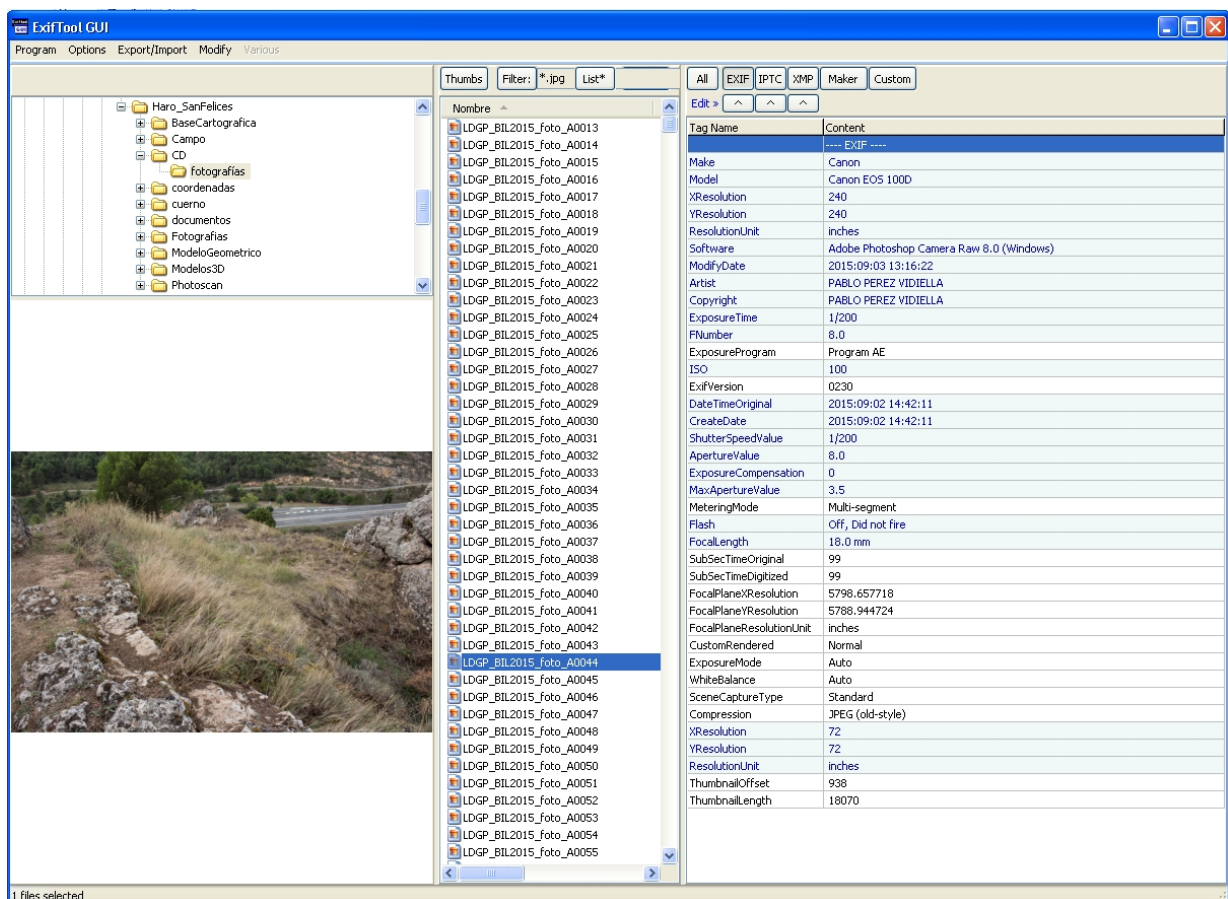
ExifTool GUI

Program Options Export/Import Modify Various

Haro_SanFelices
BaseCartografica
Campo
CD
fotografías
coordenadas
cuerno
documentos
Fotografias
ModeloGeometrico
Modelos3D
Photoscan

Thumbs Filter: *.jpg List*

Nombre

LDGP_BIL2015_foto_A0013
LDGP_BIL2015_foto_A0014
LDGP_BIL2015_foto_A0015
LDGP_BIL2015_foto_A0016
LDGP_BIL2015_foto_A0017
LDGP_BIL2015_foto_A0018
LDGP_BIL2015_foto_A0019
LDGP_BIL2015_foto_A0020
LDGP_BIL2015_foto_A0021
LDGP_BIL2015_foto_A0022
LDGP_BIL2015_foto_A0023
LDGP_BIL2015_foto_A0024
LDGP_BIL2015_foto_A0025
LDGP_BIL2015_foto_A0026
LDGP_BIL2015_foto_A0027
LDGP_BIL2015_foto_A0028
LDGP_BIL2015_foto_A0029
LDGP_BIL2015_foto_A0030
LDGP_BIL2015_foto_A0031
LDGP_BIL2015_foto_A0032
LDGP_BIL2015_foto_A0033
LDGP_BIL2015_foto_A0034
LDGP_BIL2015_foto_A0035
LDGP_BIL2015_foto_A0036
LDGP_BIL2015_foto_A0037
LDGP_BIL2015_foto_A0038
LDGP_BIL2015_foto_A0039
LDGP_BIL2015_foto_A0040
LDGP_BIL2015_foto_A0041
LDGP_BIL2015_foto_A0042
LDGP_BIL2015_foto_A0043
LDGP_BIL2015_foto_A0044
LDGP_BIL2015_foto_A0045
LDGP_BIL2015_foto_A0046
LDGP_BIL2015_foto_A0047
LDGP_BIL2015_foto_A0048
LDGP_BIL2015_foto_A0049
LDGP_BIL2015_foto_A0050
LDGP_BIL2015_foto_A0051
LDGP_BIL2015_foto_A0052
LDGP_BIL2015_foto_A0053
LDGP_BIL2015_foto_A0054
LDGP_BIL2015_foto_A0055

All EXIF IPTC XMP Maker Custom

Edit »

| Tag Name | Content |
|---|---|
| | ---- EXIF ---- |
| Make | Canon |
| Model | Canon EOS 100D |
| XResolution | 240 |
| YResolution | 240 |
| ResolutionUnit | inches |
| Software | Adobe Photoshop Camera Raw 8.0 (Windows) |
| ModifyDate | 2015:09:03 13:16:22 |
| Artist | PABLO PEREZ VIDIELLA |
| Copyright | PABLO PEREZ VIDIELLA |
| ExposureTime | 1/200 |
| FNumber | 8.0 |
| ExposureProgram | Program AE |
| ISO | 100 |
| ExifVersion | 0230 |
| DateTimeOriginal | 2015:09:02 14:42:11 |
| CreateDate | 2015:09:02 14:42:11 |
| ShutterSpeedValue | 1/200 |
| ApertureValue | 8.0 |
| ExposureCompensation | 0 |
| MaxApertureValue | 3.5 |
| MeteringMode | Multi-segment |
| Flash | Off, Did not fire |
| FocalLength | 18.0 mm |
| SubSecTimeOriginal | 99 |
| SubSecTimeDigitized | 99 |
| FocalPlaneXResolution | 5798.657718 |
| FocalPlaneYResolution | 5788.944724 |
| FocalPlaneResolutionUnit | inches |
| CustomRendered | Normal |
| ExposureMode | Auto |
| WhiteBalance | Auto |
| SceneCaptureType | Standard |
| Compression | JPEG (old-style) |
| XResolution | 72 |
| YResolution | 72 |
| ResolutionUnit | inches |
| ThumbnailOffset | 938 |
| ThumbnailLength | 18070 |

1 files selected